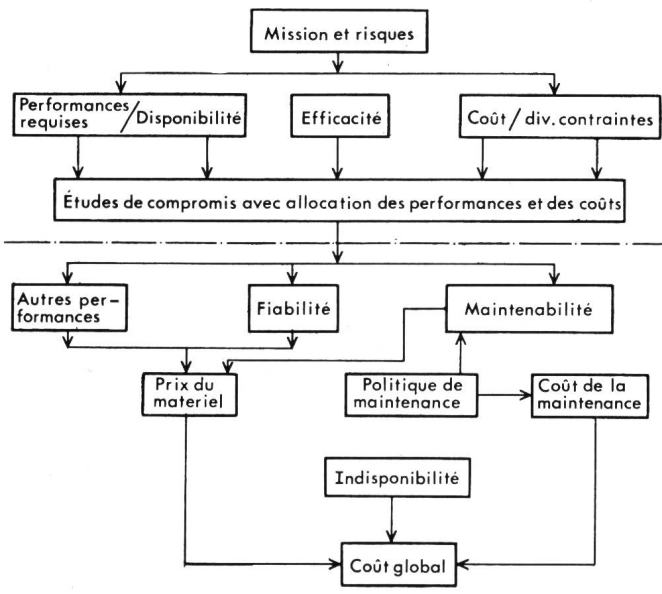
Mission et risques

Performances requises / Disponibilité

Efficacité

Coût / div. contraintes

Études de compromis avec allocation des performances et des coûts

Autres performances

Fiabilité

Maintenabilité

Prix du materiel

Politique de maintenance

Coût de la maintenance

Indisponibilité

Coût global